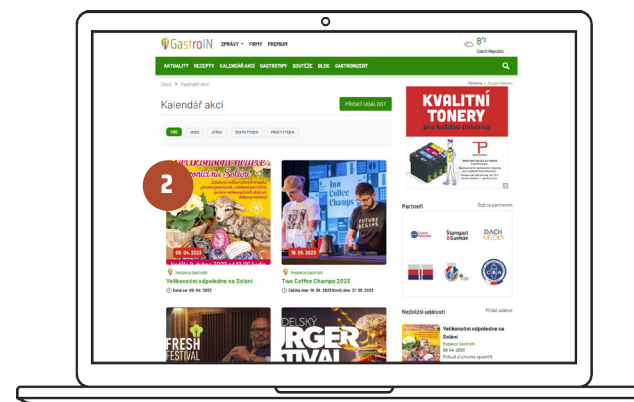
GastroIN ZPRÁVY FIRMY PREMIUM

8°C Czech Republic

AKTUALITY RECEPTY KALENDÁŘ AKCÍ GASTROTIPY SOUTĚŽE BLOG GASTROKONCERT

Úvod > Kalendář akcí

Kalendář akcí

PŘIDAT UDÁLOST

VŠE DNES ZÍTRA TENTO TÝDEN PŘÍŠTÍ TÝDEN

2

09. 04. 2023

Velikonoční odpoledne na Solání

Konání: 09. 04. 2023

16. 05. 2023

Two Coffee Champs 2023

Začátek akce: 16. 05. 2023 Konec akce: 21. 05. 2023

FRESH FESTIVAL

BURGER FESTIVAL

KVALITNÍ TONERY pro každou tiskárnu

Partneři

Štamgast & Gurmán

DACH MEDIA

Nejbližší události

Přidat událost

Velikonoční odpoledne na Solání

09. 04. 2023